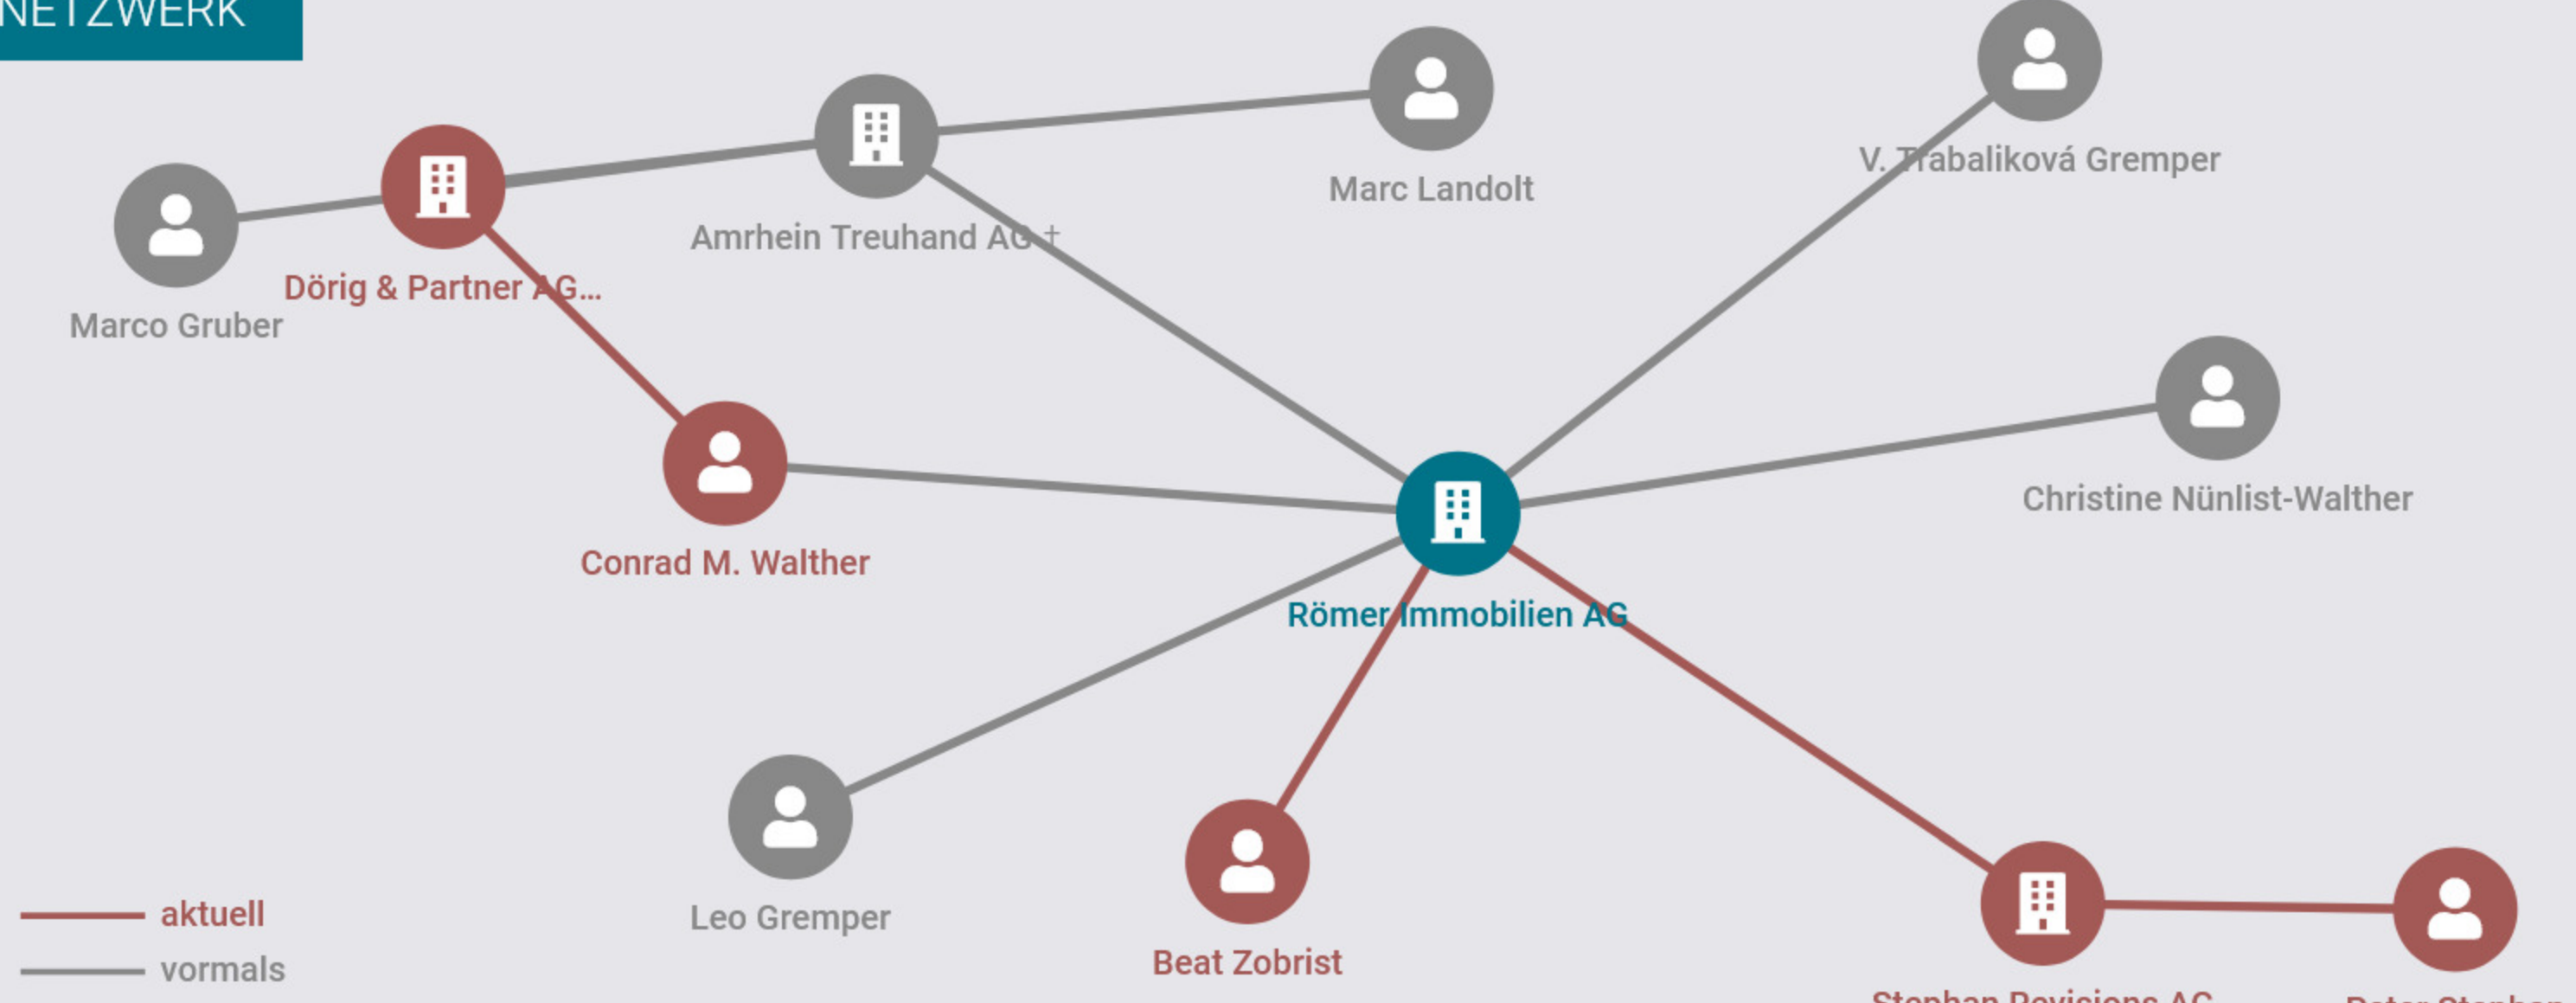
NETZWERK

Marco Gruber

Dörig & Partner AG...

Amrhein Treuhand AG †

Marc Landolt

V. Trabaliková Gremper

Christine Nünlist-Walther

Conrad M. Walther

Römer Immobilien AG

Leo Gremper

Beat Zobrist

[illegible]

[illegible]

aktuell

vormals